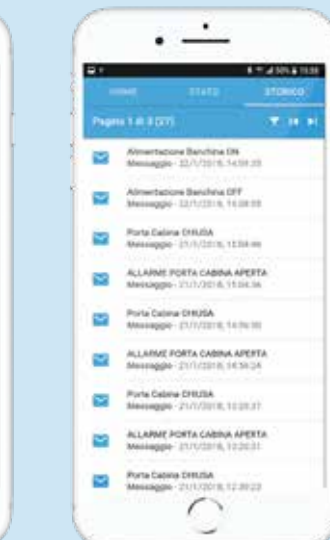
HOME STATO STORICO

Pagina 1 di 3 (27)

Alimentazione Banchina ON
Messaggio - 22/1/2018, 14:59:20

Alimentazione Banchina OFF
Messaggio - 22/1/2018, 14:08:55

Porta Cabina CHIUSA
Messaggio - 21/1/2018, 15:04:46

ALLARME PORTA CABINA APERTA
Messaggio - 21/1/2018, 15:04:36

Porta Cabina CHIUSA
Messaggio - 21/1/2018, 14:06:50

ALLARME PORTA CABINA APERTA
Messaggio - 21/1/2018, 14:56:24

Porta Cabina CHIUSA
Messaggio - 21/1/2018, 13:20:37

ALLARME PORTA CABINA APERTA
Messaggio - 21/1/2018, 13:20:31

Porta Cabina CHIUSA
Messaggio - 21/1/2018, 12:30:22